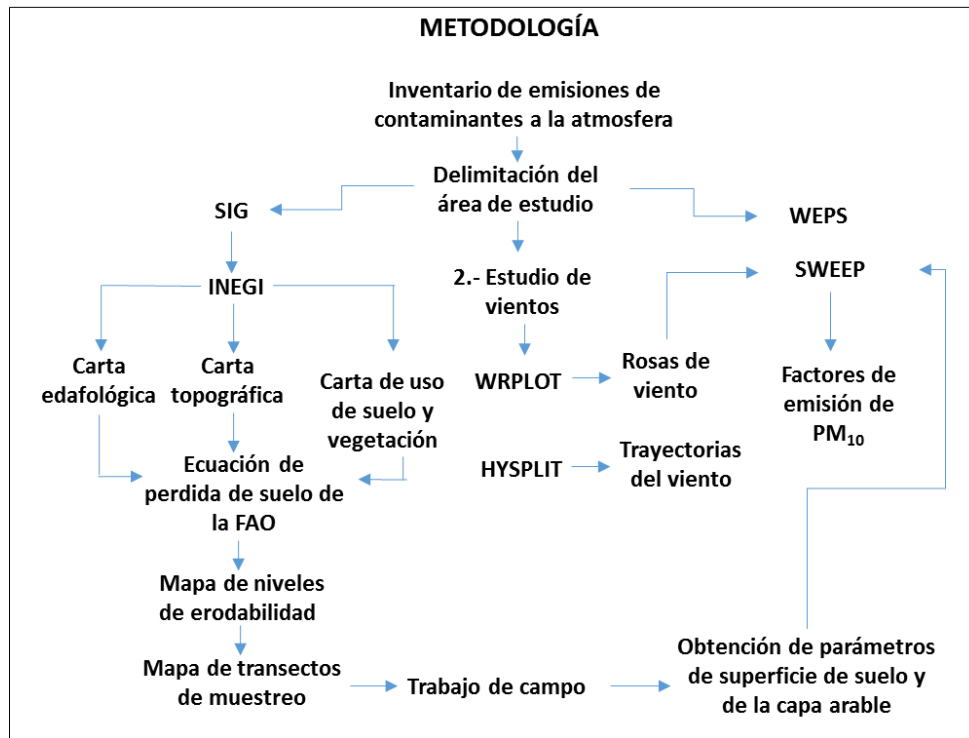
METODOLOGÍA

Inventario de emisiones de contaminantes a la atmosfera

Delimitación del área de estudio

SIG

WEPS

INEGI

2.- Estudio de vientos

SWEEP

Carta edafológica

Carta topográfica

Carta de uso de suelo y vegetación

WRPLOT

Rosas de viento

Factores de emisión de $PM_{10}$

Ecuación de perdida de suelo de la FAO

HYSPLIT

Trayectorias del viento

Mapa de niveles de erodabilidad

Mapa de transectos de muestreo

Trabajo de campo

Obtención de parámetros de superficie de suelo y de la capa arable